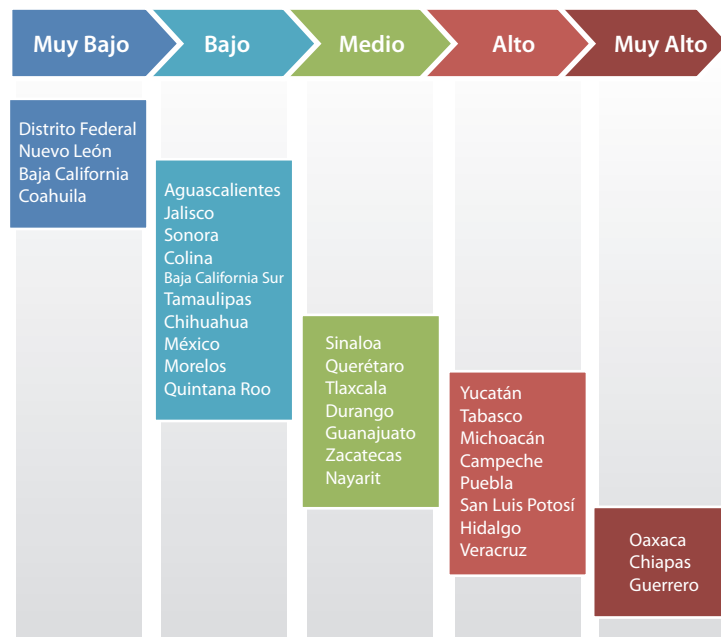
Muy Bajo

Bajo

Medio

Alto

Muy Alto

Distrito Federal
Nuevo León
Baja California
Coahuila

Aguascalientes
Jalisco
Sonora
Colina
Baja California Sur
Tamaulipas
Chihuahua
México
Morelos
Quintana Roo

Sinaloa
Querétaro
Tlaxcala
Durango
Guanajuato
Zacatecas
Nayarit

Yucatán
Tabasco
Michoacán
Campeche
Puebla
San Luis Potosí
Hidalgo
Veracruz

Oaxaca
Chiapas
Guerrero